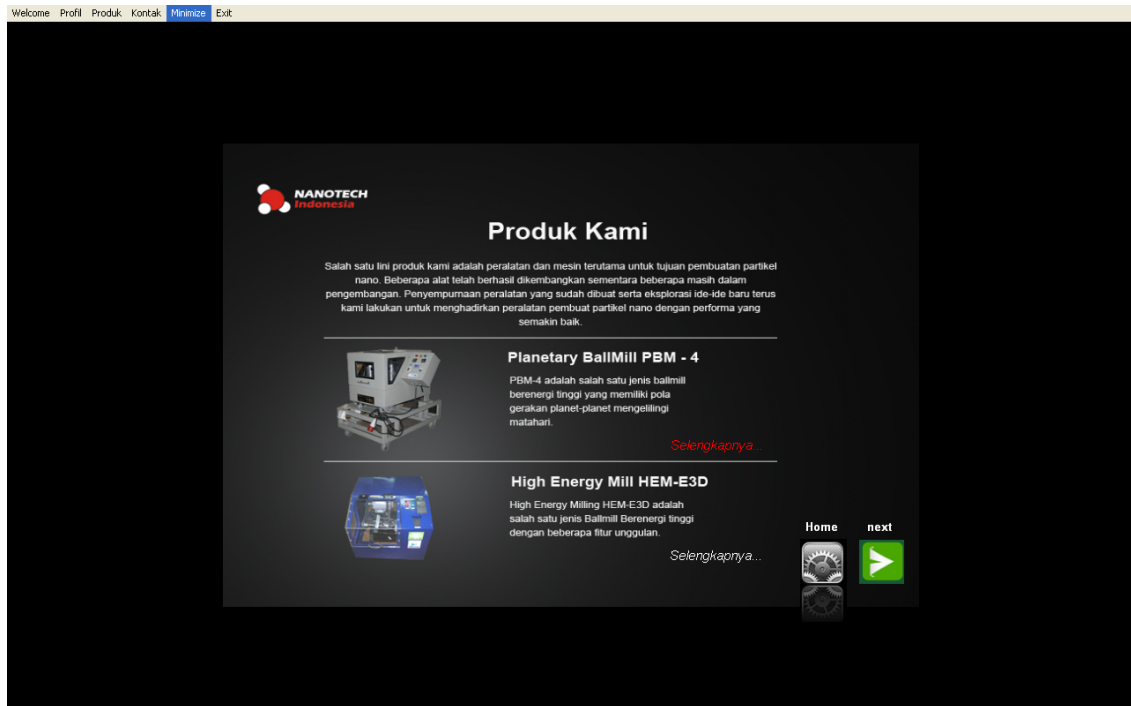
Welcome Profil Produk Kontak Minimize Exit

NANOTECH
Indonesia

Produk Kami

Salah satu lini produk kami adalah peralatan dan mesin terutama untuk tujuan pembuatan partikel nano. Beberapa alat telah berhasil dikembangkan sementara beberapa masih dalam pengembangan. Penyempurnaan peralatan yang sudah dibuat serta eksplorasi ide-ide baru terus kami lakukan untuk menghadirkan peralatan pembuat partikel nano dengan performa yang semakin baik.

Planetary BallMill PBM - 4

PBM-4 adalah salah satu jenis ballmill berenergi tinggi yang memiliki pola gerakan planet-planet mengelilingi matahari.

Selengkapnya...

High Energy Mill HEM-E3D

High Energy Milling HEM-E3D adalah salah satu jenis Ballmill Berenergi tinggi dengan beberapa fitur unggulan.

Selengkapnya...

Home

next